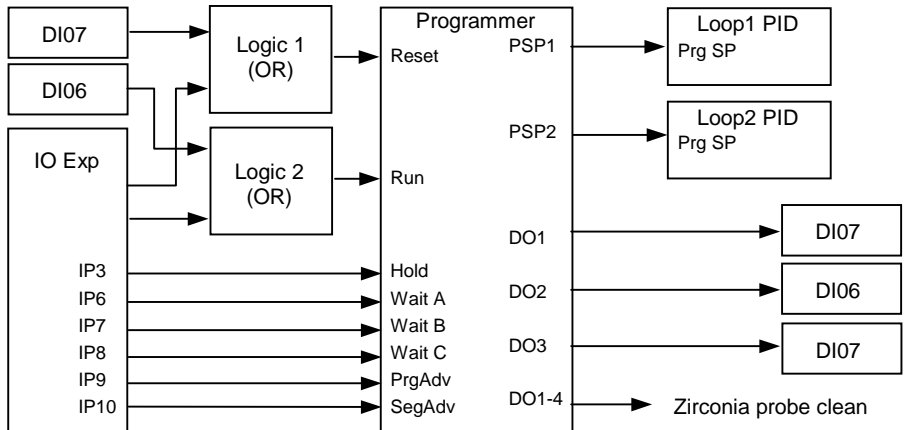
DI07

DI06

IO Exp

Logic 1 (OR)

Logic 2 (OR)

IP3

IP6

IP7

IP8

IP9

IP10

Programmer

Reset

Run

Hold

Wait A

Wait B

Wait C

PrgAdv

SegAdv

PSP1

PSP2

DO1

DO2

DO3

DO1-4

Loop1 PID
Prg SP

Loop2 PID
Prg SP

DI07

DI06

DI07

Zirconia probe clean